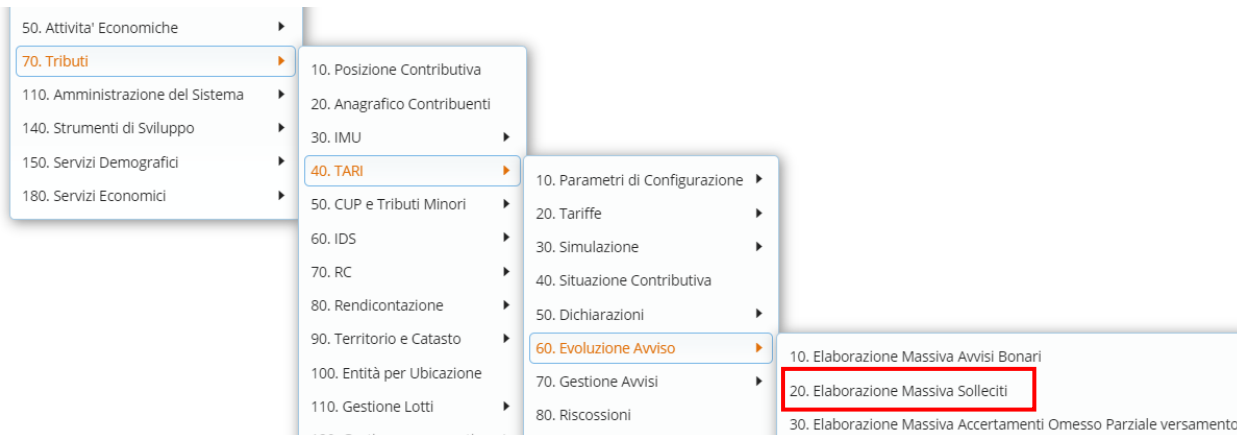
50. Attivita' Economiche
70. Tributi
110. Amministrazione del Sistema
140. Strumenti di Sviluppo
150. Servizi Demografici
180. Servizi Economici

10. Posizione Contributiva
20. Anagrafico Contribuenti
30. IMU
40. TARI
50. CUP e Tributi Minori
60. IDS
70. RC
80. Rendicontazione
90. Territorio e Catasto
100. Entità per Ubicazione
110. Gestione Lotti

10. Parametri di Configurazione
20. Tariffe
30. Simulazione
40. Situazione Contributiva
50. Dichiarazioni
60. Evoluzione Avviso
70. Gestione Avvisi
80. Riscossioni

10. Elaborazione Massiva Avvisi Bonari
20. Elaborazione Massiva Solleciti
30. Elaborazione Massiva Accertamenti Omesso Parziale versamento